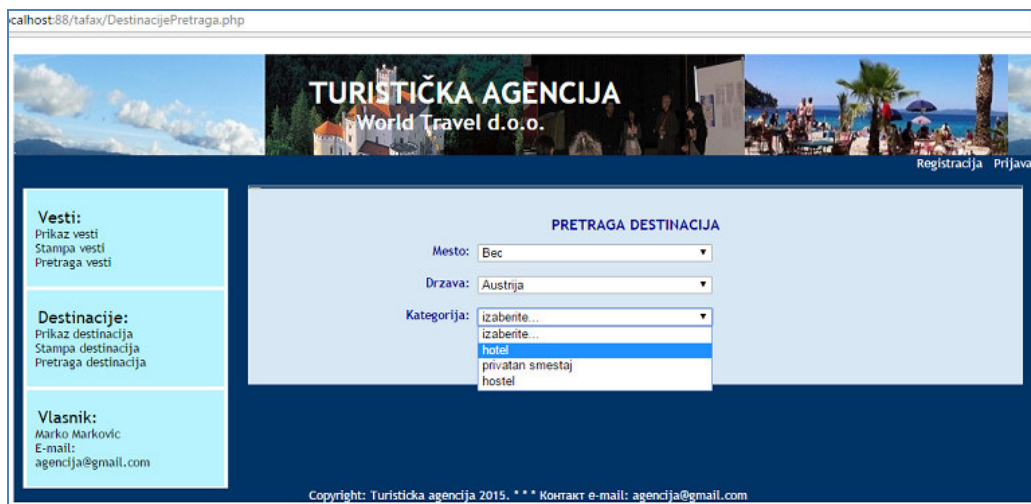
calhost:88/tafax/DestinacijePretraga.php

TURISTIČKA AGENCIJA
World Travel d.o.o.

Registracija Prijava

Vesti:
Prikaz vesti
Stampa vesti
Pretraga vesti

Destinacije:
Prikaz destinacija
Stampa destinacija
Pretraga destinacija

Vlasnik:
Marko Markovic
E-mail:
agencija@gmail.com

PRETRAGA DESTINACIJA

Mesto: Bec
Drzava: Austrija
Kategorija: izaberite...
izaberite...
hotel
privatan smestaj
hostel

Copyright: Turisticka agencija 2015. * * * Контакт e-mail: agencija@gmail.com